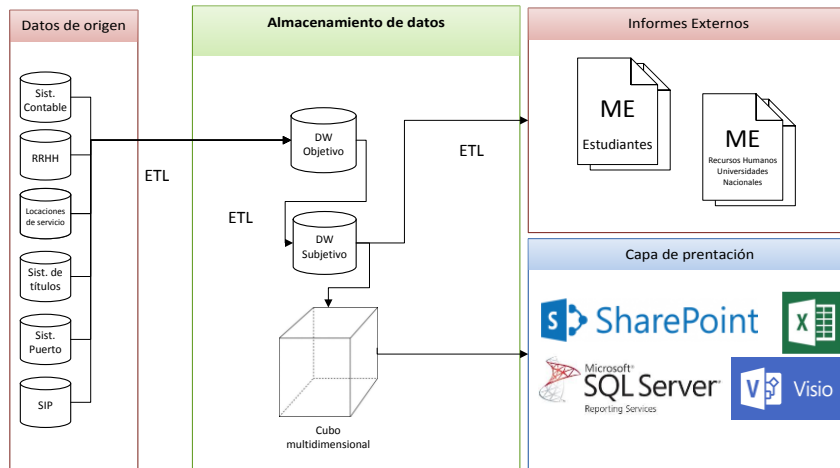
Datos de origen

Sist. Contable

RRHH

Locaciones de servicio

Sist. de títulos

Sist. Puerto

SIP

ETL

Almacenamiento de datos

DW Objetivo

ETL

DW Subjetivo

Cubo multidimensional

ETL

Informes Externos

ME

Estudiantes

ME

Recursos Humanos Universidades Nacionales

Capa de prentación

SharePoint

X

Microsoft SQL Server

Reporting Services

Visio